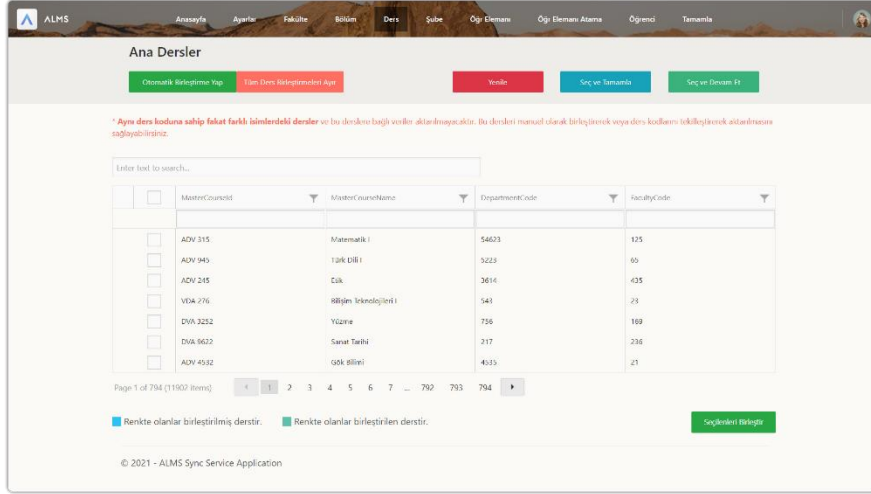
ALMS Anasayfa Ayarlar Fakülte Bölüm Ders Şube Öğr Elemanı Öğr Elemanı Atama Öğrenci Tamamla

Ana Dersler

Otomatik Birleştirme Yap Tüm Ders Birleştirmeleri Ayır Yenile Seç ve Tamamla Seç ve Devam Et

* Aynı ders koduna sahip fakat farklı isimlerdeki dersler ve bu derslere bağlı veriler aktarılmayacaktır. Bu dersleri manuel olarak birleştirerek veya ders kodlarını tekilleştirerek aktarılmasını sağlayabilirsiniz.

Enter text to search...

| | MasterCourseId | MasterCourseName | DepartmentCode | FacultyCode |
|---|---|---|---|---|
| | ADV 315 | Matematik I | 54623 | 125 |
| | ADV 945 | Türk Dili I | 5223 | 65 |
| | ADV 245 | Etik | 3614 | 435 |
| | VDA 276 | Bilişim Teknolojileri I | 543 | 23 |
| | DVA 3252 | Yüzme | 736 | 169 |
| | DVA 9622 | Sanat Tarihi | 217 | 236 |
| | ADV 4532 | Gök Bilimi | 4535 | 21 |

Page 1 of 794 (11902 items) 1 2 3 4 5 6 7 ... 792 793 794

Renkte olanlar birleştirilmiş derstir. Renkte olanlar birleştirilen derstir. Seçilenleri Birleştir

© 2021 - ALMS Sync Service Application